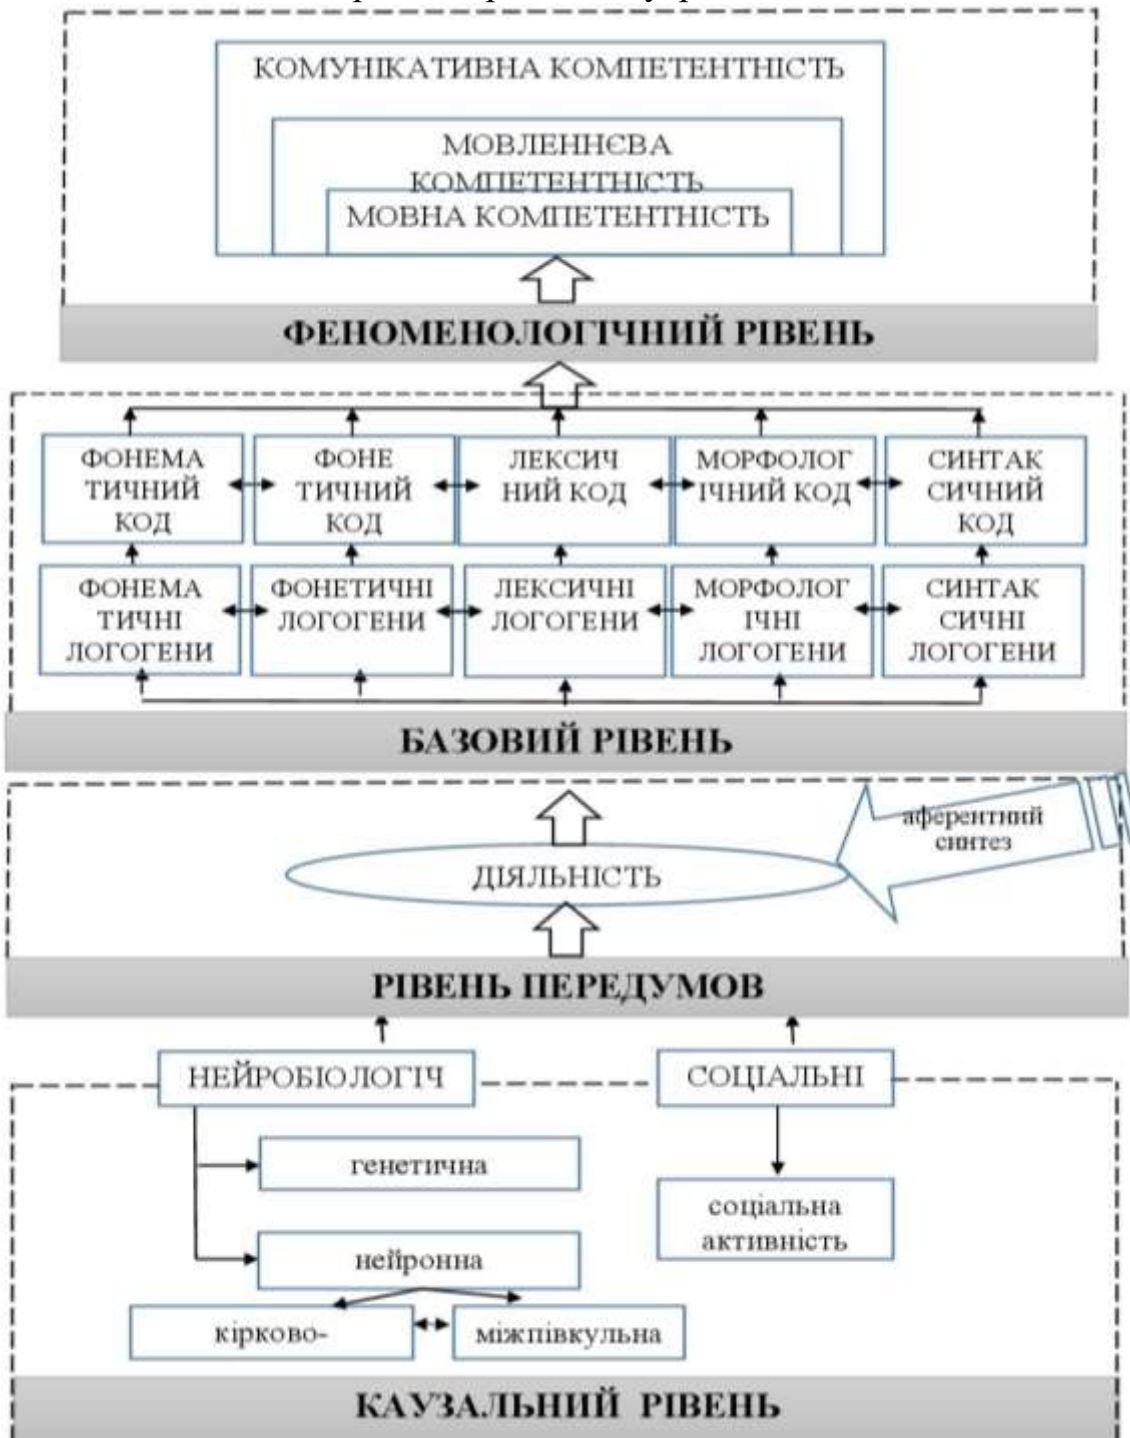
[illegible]

КОМУНІКАТИВНА КОМПЕТЕНТНІСТЬ

МОВЛЕННЄВА КОМПЕТЕНТНІСТЬ

МОВНА КОМПЕТЕНТНІСТЬ

ФЕНОМЕНОЛОГІЧНИЙ РІВЕНЬ

ФОНЕМА ТИЧНИЙ КОД

ФОНЕ ТИЧНИЙ КОД

ЛЕКСИЧ НИЙ КОД

МОРФОЛОГ ІЧНИЙ КОД

СИНТАК СИЧНИЙ КОД

ФОНЕМА ТИЧНІ ЛОГОГЕНИ

ФОНЕТИЧНІ ЛОГОГЕНИ

ЛЕКСИЧНІ ЛОГОГЕНИ

МОРФОЛОГ ІЧНІ ЛОГОГЕНИ

СИНТАК СИЧНІ ЛОГОГЕНИ

БАЗОВИЙ РІВЕНЬ

аферентний синтез

ДІЯЛЬНІСТЬ

РІВЕНЬ ПЕРЕДУМОВ

НЕЙРОБІОЛОГІЧ

СОЦІАЛЬНІ

генетична

соціальна активність

нейронна

кірково-

міжпівкульна

КАУЗАЛЬНИЙ РІВЕНЬ